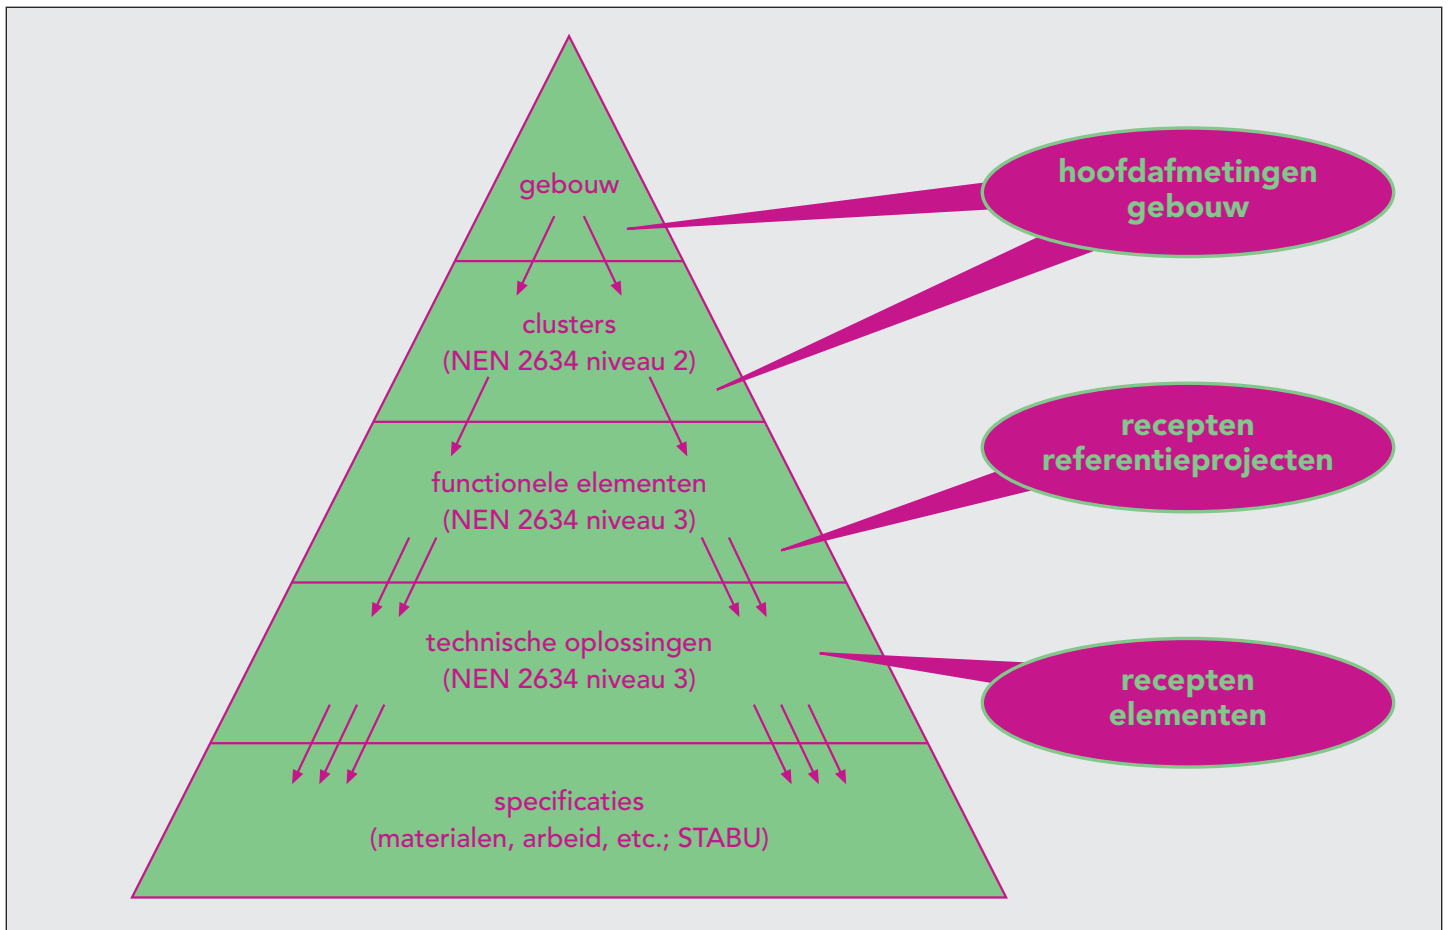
gebouw

clusters
(NEN 2634 niveau 2)

functionele elementen
(NEN 2634 niveau 3)

technische oplossingen
(NEN 2634 niveau 3)

specificaties
(materialen, arbeid, etc.; STABU)

hoofdafmetingen gebouw

recepten referentieprojecten

recepten elementen